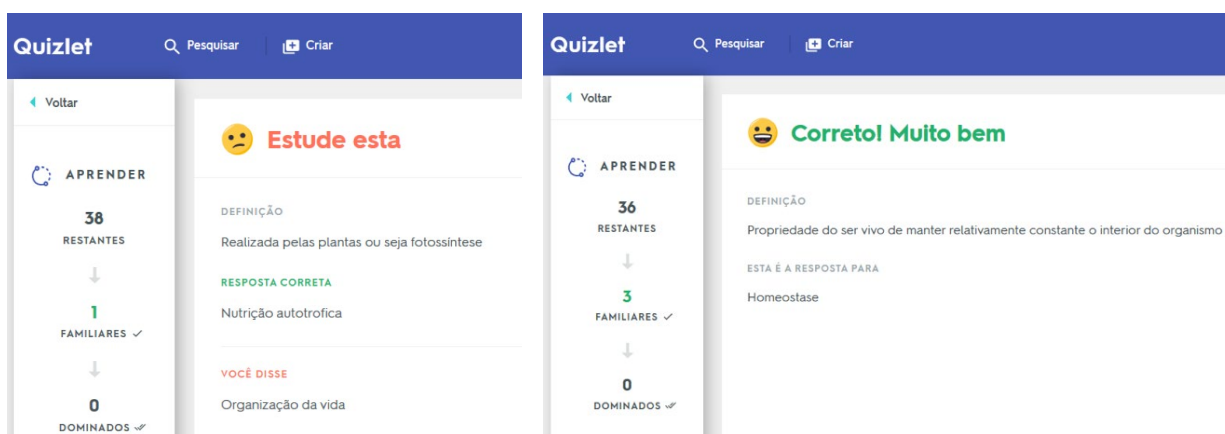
Quizlet Pesquisar Criar

Voltar

APRENDER

38
RESTANTES

1
FAMILIARES ✓

0
DOMINADOS

Estude esta

DEFINIÇÃO

Realizada pelas plantas ou seja fotossíntese

RESPOSTA CORRETA

Nutrição autotrofica

VOCÊ DISSE

Organização da vida

Quizlet Pesquisar Criar

Voltar

APRENDER

36
RESTANTES

3
FAMILIARES ✓

0
DOMINADOS

Correto! Muito bem

DEFINIÇÃO

Propriedade do ser vivo de manter relativamente constante o interior do organismo

ESTA É A RESPOSTA PARA

Homeostase